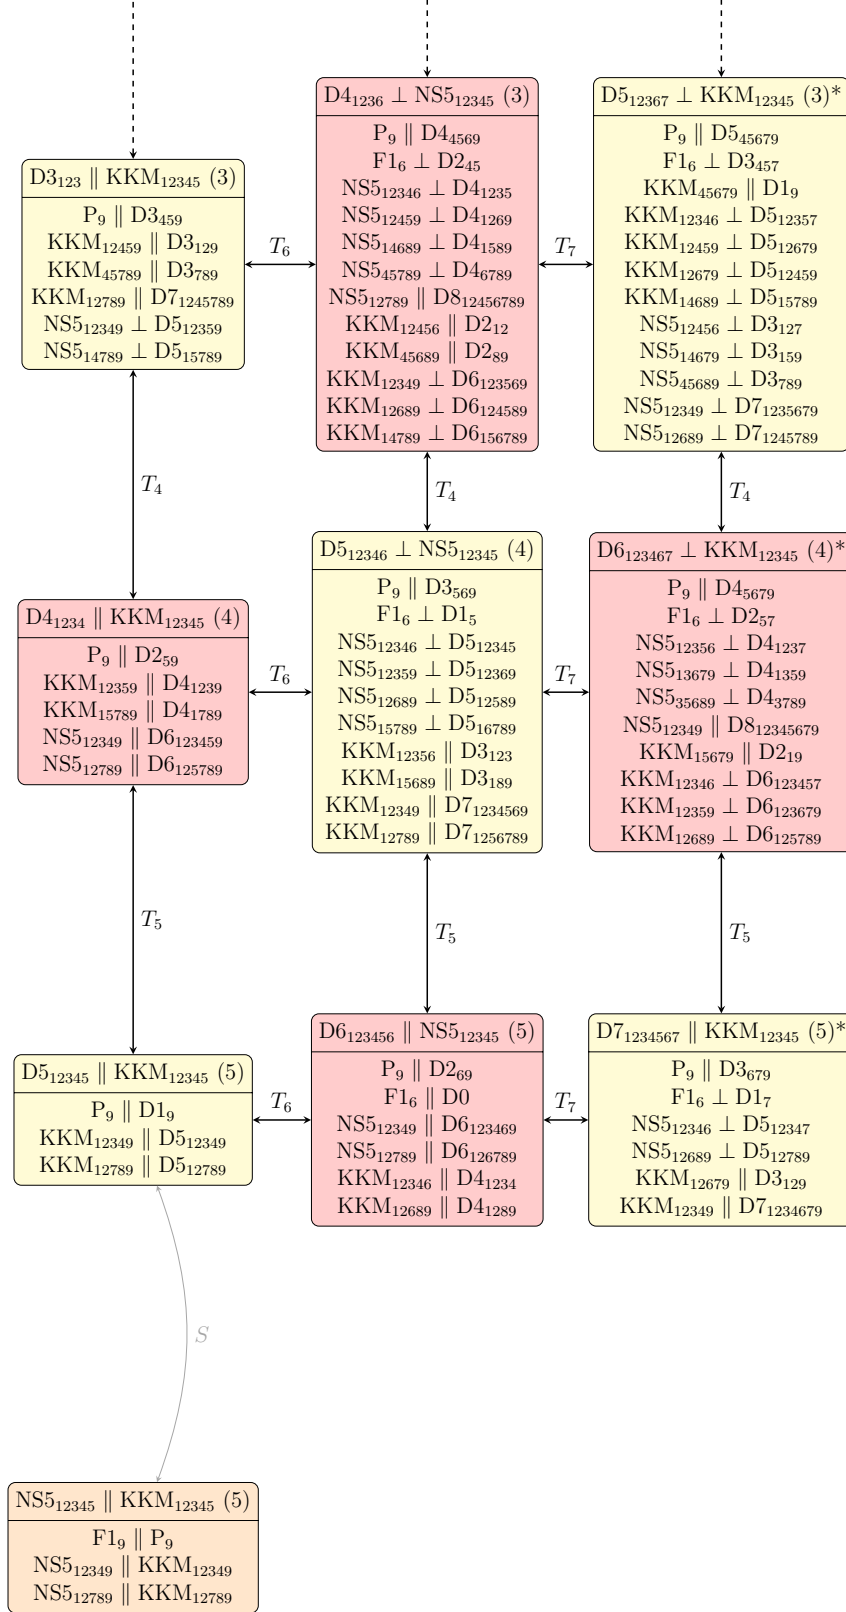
$D4_{1236} \perp NS5_{12345}$ (3)

$P_9 \parallel D4_{4569}$
$F1_6 \perp D2_{45}$
$NS5_{12346} \perp D4_{1235}$
$NS5_{12459} \perp D4_{1269}$
$NS5_{14689} \perp D4_{1589}$
$NS5_{45789} \perp D4_{6789}$
$NS5_{12789} \parallel D8_{12456789}$
$KKM_{12456} \parallel D2_{12}$
$KKM_{45689} \parallel D2_{89}$
$KKM_{12349} \perp D6_{123569}$
$KKM_{12689} \perp D6_{124589}$
$KKM_{14789} \perp D6_{156789}$

$D5_{12367} \perp KKM_{12345}$ (3)*

$P_9 \parallel D5_{45679}$
$F1_6 \perp D3_{457}$
$KKM_{45679} \parallel D1_9$
$KKM_{12346} \perp D5_{12357}$
$KKM_{12459} \perp D5_{12679}$
$KKM_{12679} \perp D5_{12459}$
$KKM_{14689} \perp D5_{15789}$
$NS5_{12456} \perp D3_{127}$
$NS5_{14679} \perp D3_{159}$
$NS5_{45689} \perp D3_{789}$
$NS5_{12349} \perp D7_{1235679}$
$NS5_{12689} \perp D7_{1245789}$

$D3_{123} \parallel KKM_{12345}$ (3)

$P_9 \parallel D3_{459}$
$KKM_{12459} \parallel D3_{129}$
$KKM_{45789} \parallel D3_{789}$
$KKM_{12789} \parallel D7_{1245789}$
$NS5_{12349} \perp D5_{12359}$
$NS5_{14789} \perp D5_{15789}$

$T_6$

$T_7$

$T_4$

$T_4$

$T_4$

$D5_{12346} \perp NS5_{12345}$ (4)

$P_9 \parallel D3_{569}$
$F1_6 \perp D1_5$
$NS5_{12346} \perp D5_{12345}$
$NS5_{12359} \perp D5_{12369}$
$NS5_{12689} \perp D5_{12589}$
$NS5_{15789} \perp D5_{16789}$
$KKM_{12356} \parallel D3_{123}$
$KKM_{15689} \parallel D3_{189}$
$KKM_{12349} \parallel D7_{1234569}$
$KKM_{12789} \parallel D7_{1256789}$

$D6_{123467} \perp KKM_{12345}$ (4)*

$P_9 \parallel D4_{5679}$
$F1_6 \perp D2_{57}$
$NS5_{12356} \perp D4_{1237}$
$NS5_{13679} \perp D4_{1359}$
$NS5_{35689} \perp D4_{3789}$
$NS5_{12349} \parallel D8_{12345679}$
$KKM_{15679} \parallel D2_{19}$
$KKM_{12346} \perp D6_{123457}$
$KKM_{12359} \perp D6_{123679}$
$KKM_{12689} \perp D6_{125789}$

$D4_{1234} \parallel KKM_{12345}$ (4)

$P_9 \parallel D2_{59}$
$KKM_{12359} \parallel D4_{1239}$
$KKM_{15789} \parallel D4_{1789}$
$NS5_{12349} \parallel D6_{123459}$
$NS5_{12789} \parallel D6_{125789}$

$T_6$

$T_7$

$T_5$

$T_5$

$T_5$

$D6_{123456} \parallel NS5_{12345}$ (5)

$P_9 \parallel D2_{69}$
$F1_6 \parallel D0$
$NS5_{12349} \parallel D6_{123469}$
$NS5_{12789} \parallel D6_{126789}$
$KKM_{12346} \parallel D4_{1234}$
$KKM_{12689} \parallel D4_{1289}$

$D7_{1234567} \parallel KKM_{12345}$ (5)*

$P_9 \parallel D3_{679}$
$F1_6 \perp D1_7$
$NS5_{12346} \perp D5_{12347}$
$NS5_{12689} \perp D5_{12789}$
$KKM_{12679} \parallel D3_{129}$
$KKM_{12349} \parallel D7_{1234679}$

$D5_{12345} \parallel KKM_{12345}$ (5)

$P_9 \parallel D1_9$
$KKM_{12349} \parallel D5_{12349}$
$KKM_{12789} \parallel D5_{12789}$

$T_6$

$T_7$

$S$

$NS5_{12345} \parallel KKM_{12345}$ (5)

$F1_9 \parallel P_9$
$NS5_{12349} \parallel KKM_{12349}$
$NS5_{12789} \parallel KKM_{12789}$